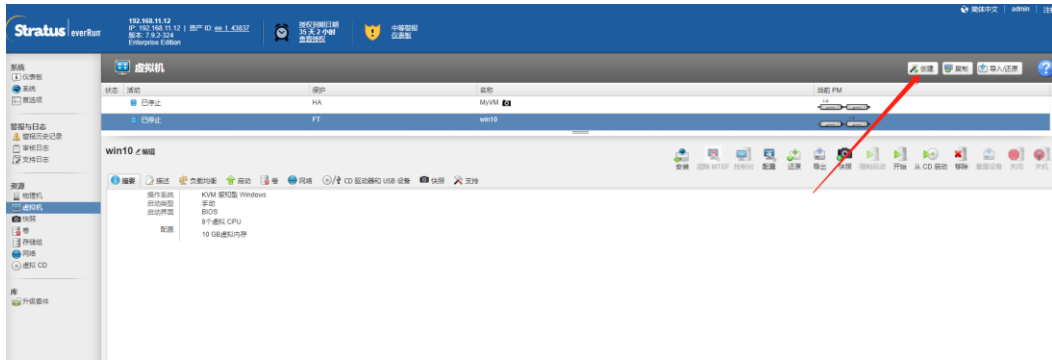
Stratus everRun

192.168.11.12
IP: 192.168.11.12 | 资产 ID: ee 1 43837
版本: 7.9.2-324
Enterprise Edition

授权到期日期
35 天 2 小时
查看授权

中等警报
仪表板

简体中文 | admin | 注

系统
仪表板
系统
首选项

警报与日志
警报历史记录
审核日志
支持日志

资源
物理机
虚拟机
快照
卷
存储组
网络
虚拟 CD

库
升级套件

虚拟机

创建 复制 导入/还原

| 状态 | 活动 | 保护 | 名称 | 当前 PM |
|---|---|---|---|---|
| | 已停止 | HA | MyVM | |
| | 已停止 | FT | win10 | |

win10 编辑

安装 清除 MTBF 控制台 配置 还原 导出 快照 缓和启动 开始 从 CD 启动 移除 弹出设备 关闭 关机

摘要 描述 负载均衡 启动 卷 网络 CD 驱动器和 USB 设备 快照 支持

操作系统 KVM 驱动器 Windows
启动类型 手动
启动界面 BIOS
8个虚拟 CPU
配置
10 GB虚拟内存